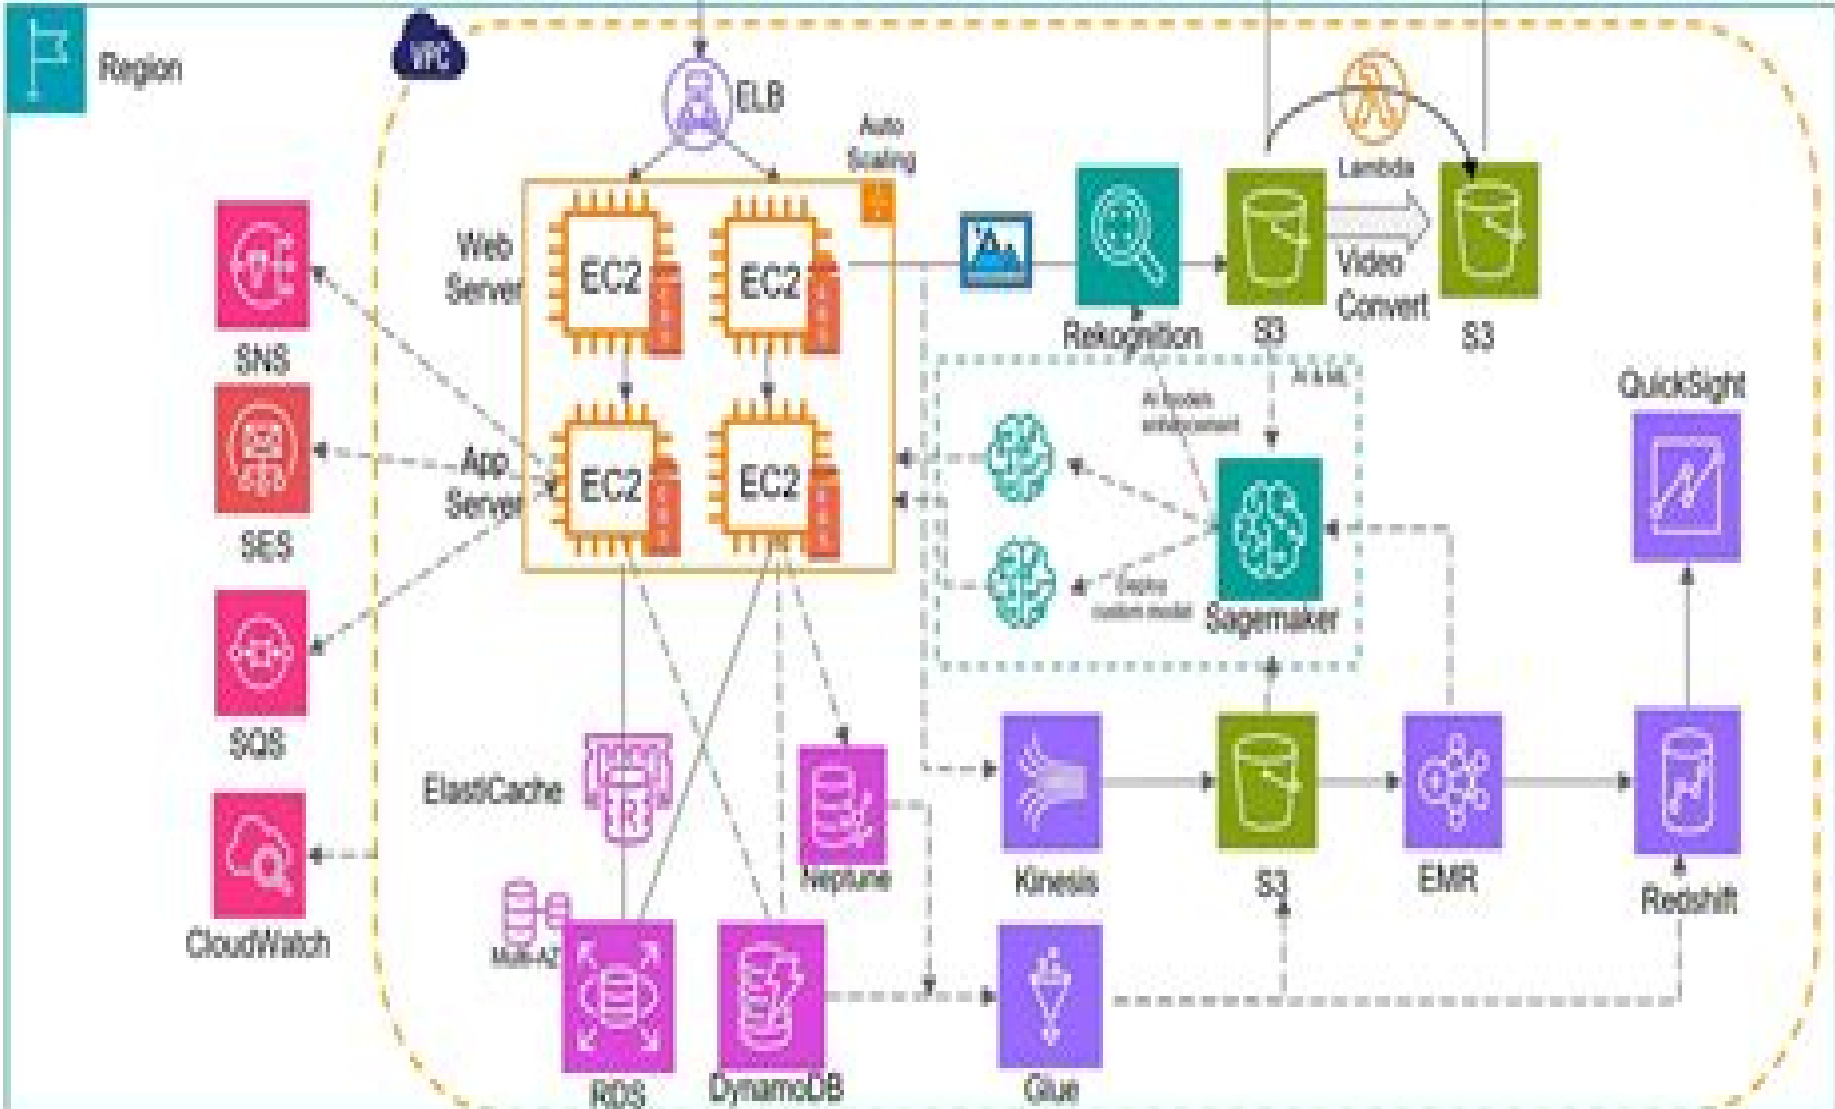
Region

VPC

ELB

Auto Scaling

Web Server

EC2

EC2

App Server

EC2

EC2

SNS

SES

SQS

CloudWatch

Rekognition

S3

Lambda

Video Convert

S3

AI & ML

AI models enhancement

Deploy custom model

Sagemaker

QuickSight

ElastiCache

Multi-AZ

RDS

DynamoDB

Neptune

Kinesis

S3

EMR

Redshift

Glue